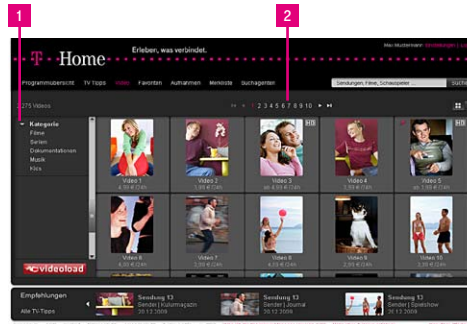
1

2

T · · Home

Erleben, was verbindet.

Max Mustermann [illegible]

Programmübersicht TV Tipps Video Favoriten Aufnahmen Merkliste Suchagenten

Sendungen, Filme, Schauspieler ...

Such

2275 Videos

1 2 3 4 5 6 7 8 9 10

Kategorie
Filme
Serien
Dokumentationen
Musik
Kids

HD

Video 1
4,99 € /24h

Video 2
1,99 € /24h

Video 3
ab 4,99 € /24h

Video 4
3,99 € /24h

Video 5
ab 2,99 € /24h

Video 6
4,99 € /24h

Video 7
2,99 € /24h

Video 8
ab 4,99 € /24h

Video 9
2,99 € /24h

Video 10
3,99 € /24h

videoload

Empfehlungen

Alle TV-Tipps

Sendung 13
Sender | Kulturmagazin
20.12.2009

Sendung 13
Sender | Journal
20.12.2009

Sendung 13
Sender | Spielshow
20.12.2009